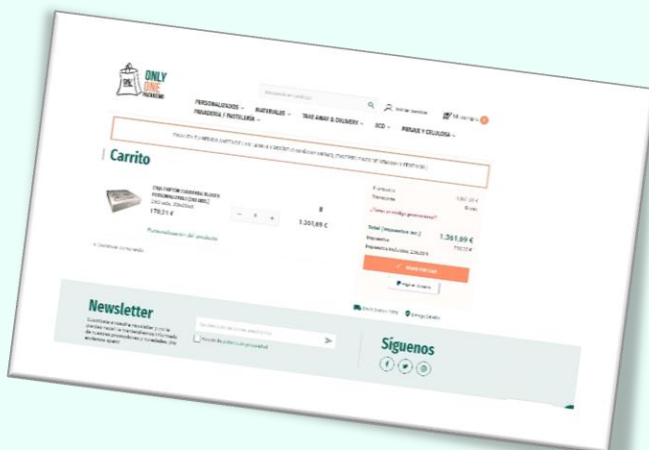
ONLY ONE PACKAGING

Buscar en catálogo

Iniciar sesión

Mi carrito

PERSONALIZADOS

MATERIALES

TAKE AWAY & DELIVERY

ECO

PANADERÍA Y PASTELERÍA

PAPELES Y CELULOSA

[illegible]

Carrito

CAJA CARTÓN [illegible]

179,21 €

8

1.361,69 €

Personalización del producto

Continuar comprando

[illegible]

¿Tienes un código promocional?

Total (impuestos inc.)

1.361,69 €

Impuestos

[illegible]

Tramitar pedido

Newsletter

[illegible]

Síguenos